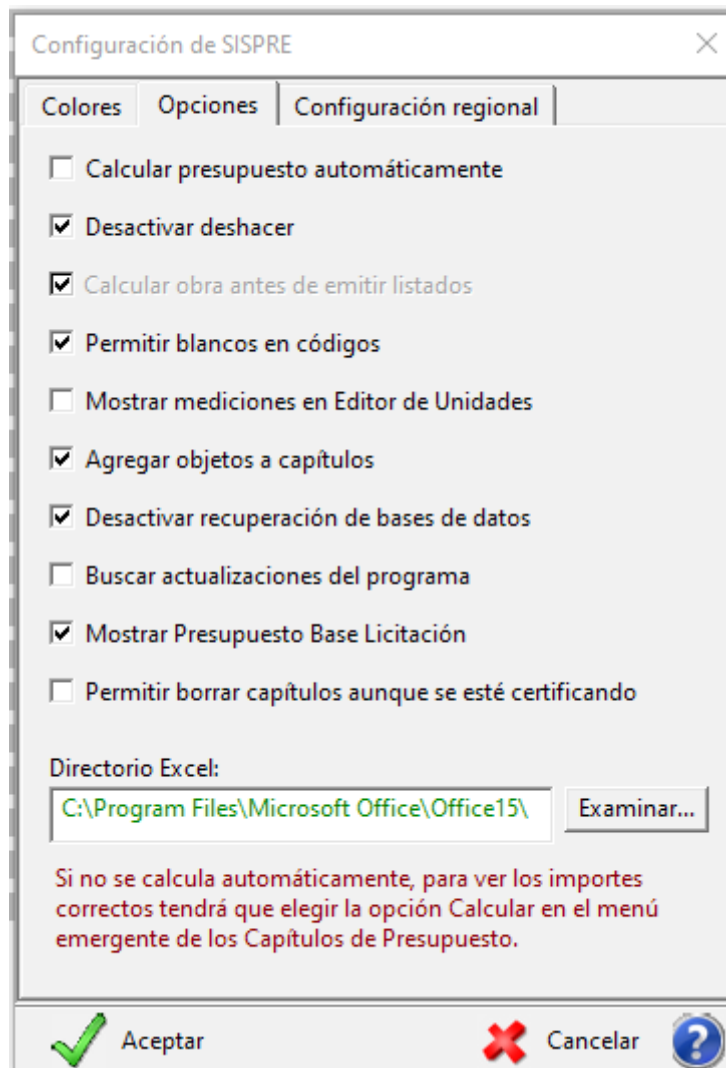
Configuración de SISPRE

Colores | Opciones | Configuración regional

☐ Calcular presupuesto automáticamente

☑ Desactivar deshacer

☑ Calcular obra antes de emitir listados

☑ Permitir blancos en códigos

☐ Mostrar mediciones en Editor de Unidades

☑ Agregar objetos a capítulos

☑ Desactivar recuperación de bases de datos

☐ Buscar actualizaciones del programa

☑ Mostrar Presupuesto Base Licitación

☐ Permitir borrar capítulos aunque se esté certificando

Directorio Excel:

C:\Program Files\Microsoft Office\Office15\

Examinar...

Si no se calcula automáticamente, para ver los importes correctos tendrá que elegir la opción Calcular en el menú emergente de los Capítulos de Presupuesto.

Aceptar

Cancelar